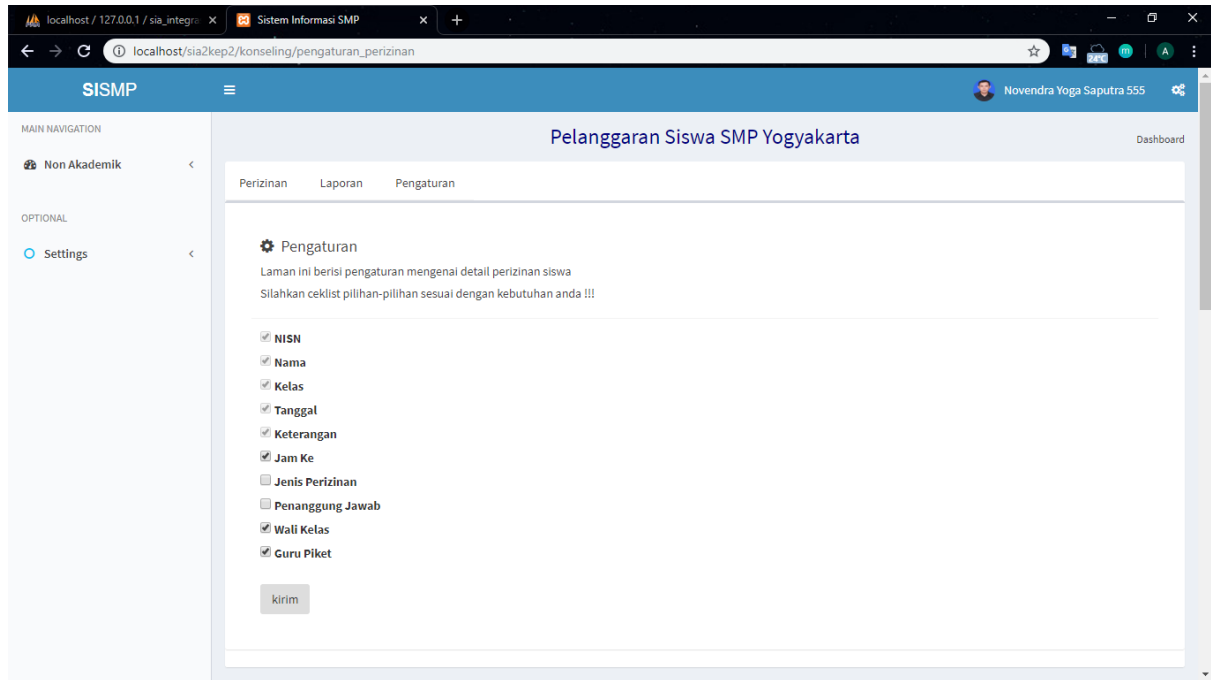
localhost / 127.0.0.1 / sia_integra ×
Sistem Informasi SMP ×
+

localhost/sia2kep2/konseling/pengaturan_perizinan

24°C

A

SISMP

Novendra Yoga Saputra 555

MAIN NAVIGATION

Non Akademik

OPTIONAL

Settings

Pelanggaran Siswa SMP Yogyakarta

Dashboard

Perizinan Laporan Pengaturan

Pengaturan

Laman ini berisi pengaturan mengenai detail perizinan siswa

Silahkan ceklist pilihan-pilihan sesuai dengan kebutuhan anda !!!

NISN
Nama
Kelas
Tanggal
Keterangan
Jam Ke
Jenis Perizinan
Penanggung Jawab
Wali Kelas
Guru Piket

kirim